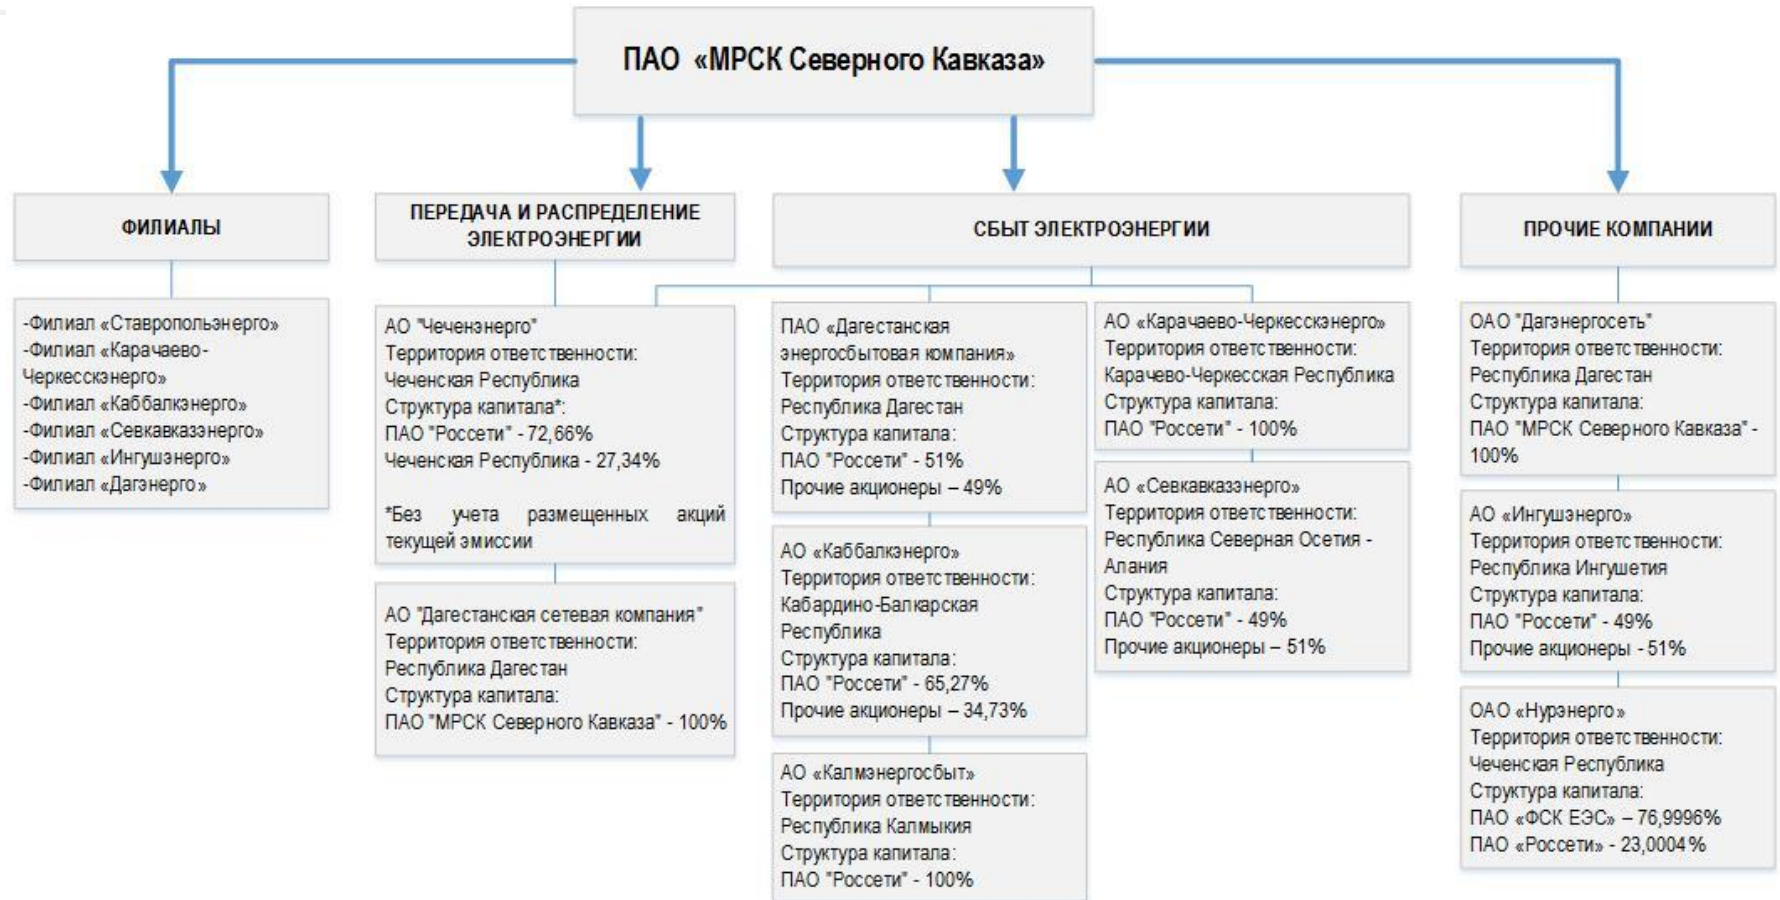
ПАО «МРСК Северного Кавказа»

ФИЛИАЛЫ

-Филиал «Ставропольэнерго»
-Филиал «Карачаево-Черкесскэнерго»
-Филиал «Каббалкэнерго»
-Филиал «Севкавказэнерго»
-Филиал «Ингушэнерго»
-Филиал «Дагэнерго»

ПЕРЕДАЧА И РАСПРЕДЕЛЕНИЕ ЭЛЕКТРОЭНЕРГИИ

АО "Чеченэнерго"
Территория ответственности:
Чеченская Республика
Структура капитала*:
ПАО "Россети" - 72,66%
Чеченская Республика - 27,34%

*Без учета размещенных акций текущей эмиссии

АО "Дагестанская сетевая компания"
Территория ответственности:
Республика Дагестан
Структура капитала:
ПАО "МРСК Северного Кавказа" - 100%

СБЫТ ЭЛЕКТРОЭНЕРГИИ

ПАО «Дагестанская энергосбытовая компания»
Территория ответственности:
Республика Дагестан
Структура капитала:
ПАО "Россети" - 51%
Прочие акционеры – 49%

АО «Каббалкэнерго»
Территория ответственности:
Кабардино-Балкарская Республика
Структура капитала:
ПАО "Россети" - 65,27%
Прочие акционеры – 34,73%

АО «Калмэнергосбыт»
Территория ответственности:
Республика Калмыкия
Структура капитала:
ПАО "Россети" - 100%

АО «Карачаево-Черкесскэнерго»
Территория ответственности:
Карачаево-Черкесская Республика
Структура капитала:
ПАО "Россети" - 100%

АО «Севкавказэнерго»
Территория ответственности:
Республика Северная Осетия - Алания
Структура капитала:
ПАО "Россети" - 49%
Прочие акционеры – 51%

ПРОЧИЕ КОМПАНИИ

ОАО "Дагэнергосеть"
Территория ответственности:
Республика Дагестан
Структура капитала:
ПАО "МРСК Северного Кавказа" - 100%

АО «Ингушэнерго»
Территория ответственности:
Республика Ингушетия
Структура капитала:
ПАО "Россети" - 49%
Прочие акционеры - 51%

ОАО «Нурэнерго»
Территория ответственности:
Чеченская Республика
Структура капитала:
ПАО «ФСК ЕЭС» – 76,9996%
ПАО «Россети» - 23,0004%